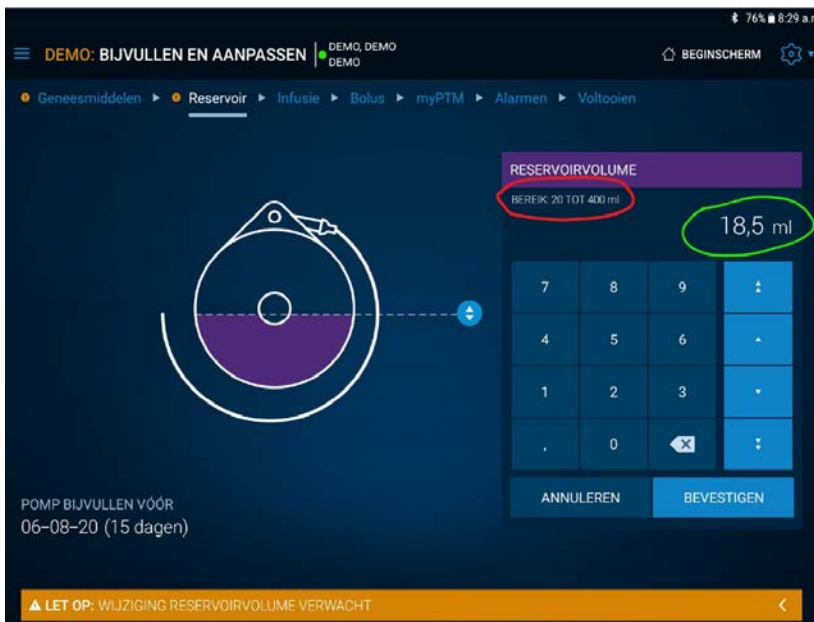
76% 8:29 a.

DEMO: BIJVULLEN EN AANPASSEN | DEMO, DEMO DEMO

BEGINSCHERM

Geneesmiddelen ▸ Reservoir ▸ Infusie ▸ Bolus ▸ myPTM ▸ Alarmen ▸ Voltooien

RESERVOIRVOLUME

BEREIK: 20 TOT 400 ml

18,5 ml

| 7 | 8 | 9 |
|---|---|---|
| 4 | 5 | 6 |
| 1 | 2 | 3 |
| , | 0 | |

ANNULEREN

BEVESTIGEN

POMP BIJVULLEN VÓÓR
06-08-20 (15 dagen)

LET OP: WIJZIGING RESERVOIRVOLUME VERWACHT